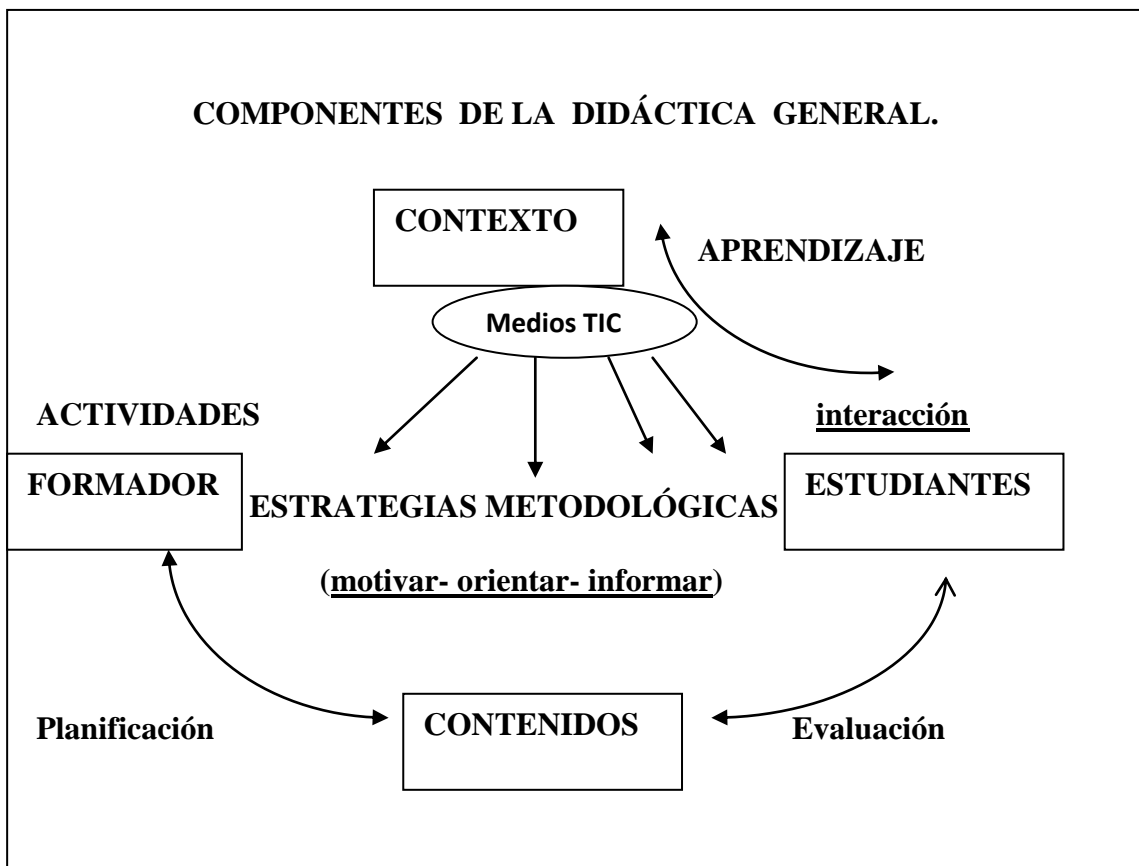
COMPONENTES DE LA DIDÁCTICA GENERAL.

CONTEXTO

APRENDIZAJE

Medios TIC

ACTIVIDADES

interacción

FORMADOR

ESTRATEGIAS METODOLÓGICAS

ESTUDIANTES

(motivar- orientar- informar)

Planificación

CONTENIDOS

Evaluación